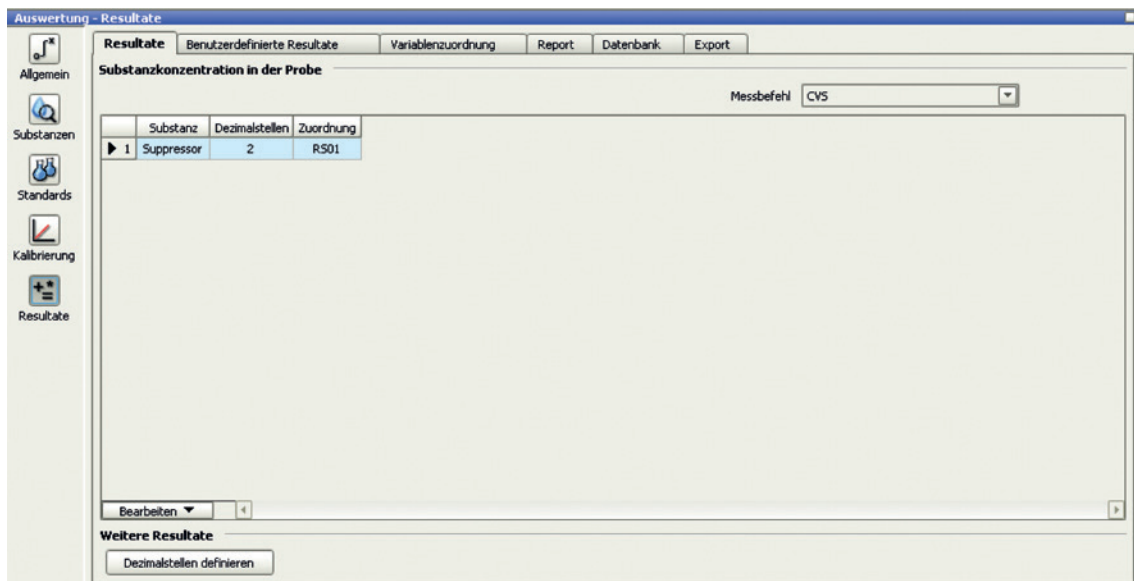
Auswertung - Resultate

Allgemein

Substanzen

Standards

Kalibrierung

Resultate

Resultate | Benutzerdefinierte Resultate | Variablenzuordnung | Report | Datenbank | Export

Substanzkonzentration in der Probe

Messbefehl CVS

| | Substanz | Dezimalstellen | Zuordnung |
|---|---|---|---|
| 1 | Suppressor | 2 | RS01 |

Bearbeiten ▼

Weitere Resultate

Dezimalstellen definieren